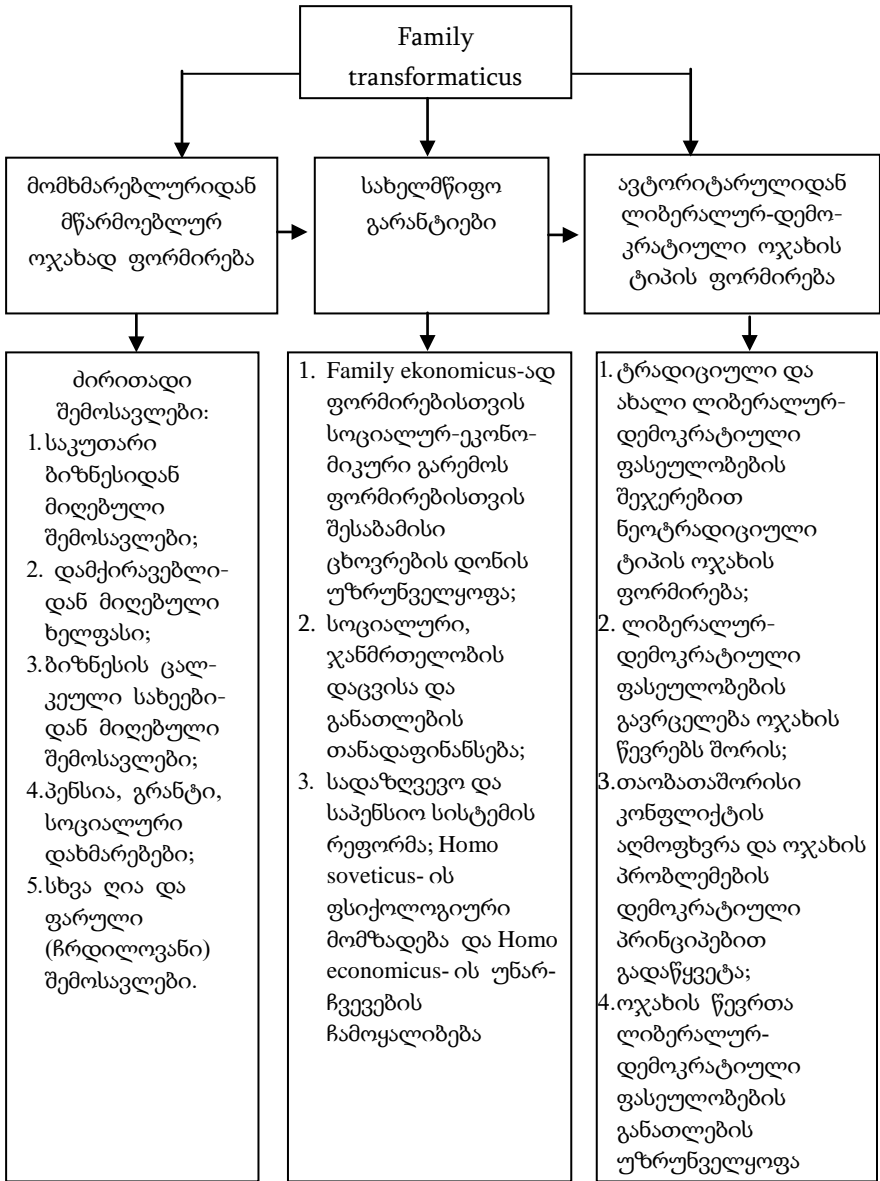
Family transformaticus

მომხმარებლურიდან მწარმოებლურ ოჯახად ფორმირება

სახელმწიფო გარანტიები

ავტორიტარულიდან ლიბერალურ-დემოკრატიული ოჯახის ტიპის ფორმირება

ძირითადი შემოსავლები:
1. საკუთარი ბიზნესიდან მიღებული შემოსავლები;
2. დამქირავებლიდან მიღებული ხელფასი;
3. ბიზნესის ცალკეული სახეებიდან მიღებული შემოსავლები;
4. პენსია, გრანტი, სოციალური დახმარებები;
5. სხვა ღია და ფარული (ჩრდილოვანი) შემოსავლები.

1. Family ekonomicus-ად ფორმირებისთვის სოციალურ-ეკონომიკური გარემოს ფორმირებისთვის შესაბამისი ცხოვრების დონის უზრუნველყოფა;
2. სოციალური, ჯანმრთელობის დაცვისა და განათლების თანადაფინანსება;
3. სადაზღვევო და საპენსიო სისტემის რეფორმა; Homo soveticus- ის ფსიქოლოგიური მომზადება და Homo economicus- ის უნარჩვევების ჩამოყალიბება

1. ტრადიციული და ახალი ლიბერალურ-დემოკრატიული ფასეულობების შეჯერებით ნეოტრადიციული ტიპის ოჯახის ფორმირება;
2. ლიბერალურ-დემოკრატიული ფასეულობების გავრცელება ოჯახის წევრებს შორის;
3. თაობათაშორისი კონფლიქტის აღმოფხვრა და ოჯახის პრობლემების დემოკრატიული პრინციპებით გადაწყვეტა;
4. ოჯახის წევრთა ლიბერალურ-დემოკრატიული ფასეულობების განათლების უზრუნველყოფა